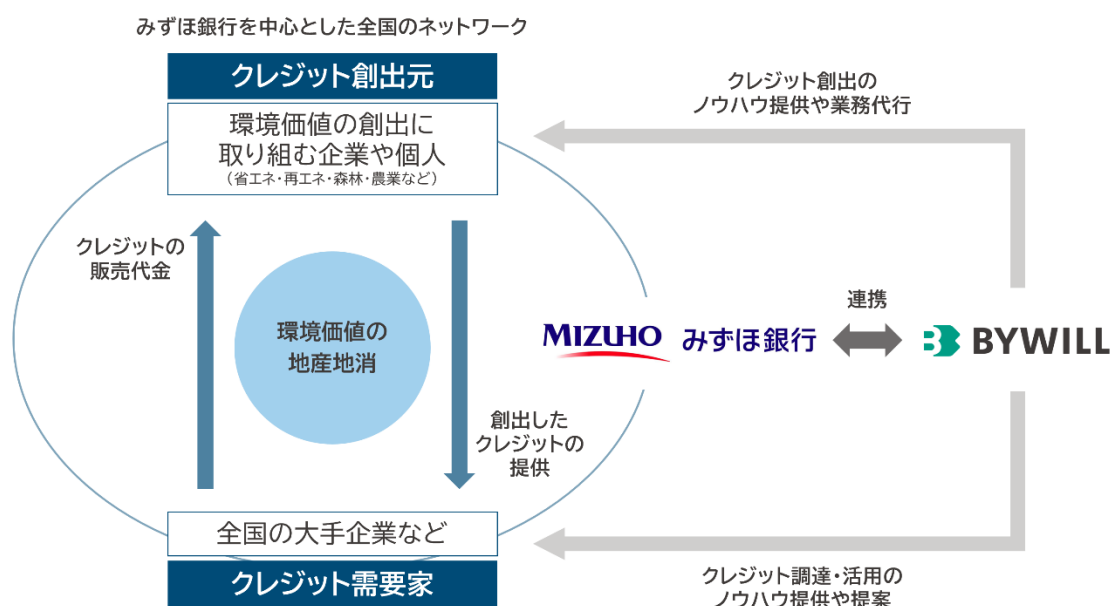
みずほ銀行を中心とした全国のネットワーク

クレジット創出元

環境価値の創出に取り組む企業や個人
（省エネ・再エネ・森林・農業など）

クレジット創出のノウハウ提供や業務代行

クレジットの販売代金

環境価値の地産地消

創出したクレジットの提供

MIZUHO みずほ銀行

連携

BYWILL

全国の大手企業など

クレジット需要家

クレジット調達・活用のノウハウ提供や提案